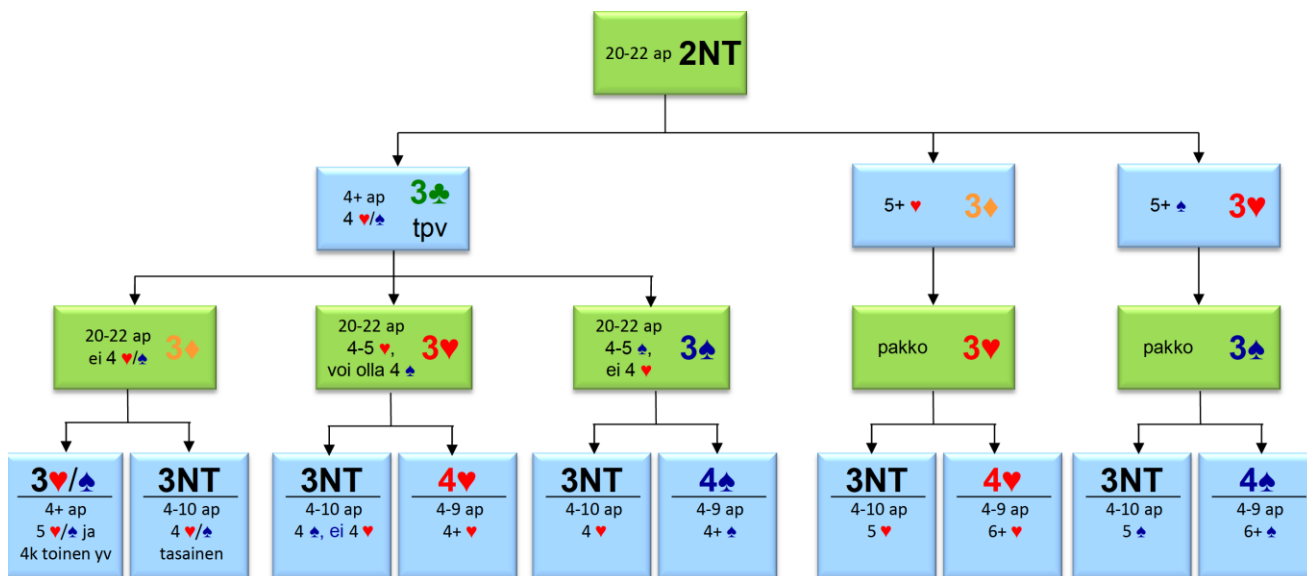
20-22 ap 2NT

4+ ap
4 ♥/♠
3♣
tpv

5+ ♥ 3♦

5+ ♠ 3♥

20-22 ap
ei 4 ♥/♠
3♦

20-22 ap
4-5 ♥,
voi olla 4 ♠
3♥

20-22 ap
4-5 ♠,
ei 4 ♥
3♠

pakko 3♥

pakko 3♠

3♥/♠
4+ ap
5 ♥/♠ ja
4k toinen yv

3NT
4-10 ap
4 ♥/♠
tasainen

3NT
4-10 ap
4 ♠, ei 4 ♥

4♥
4-9 ap
4+ ♥

3NT
4-10 ap
4 ♥

4♠
4-9 ap
4+ ♠

3NT
4-10 ap
5 ♥

4♥
4-9 ap
6+ ♥

3NT
4-10 ap
5 ♠

4♠
4-9 ap
6+ ♠